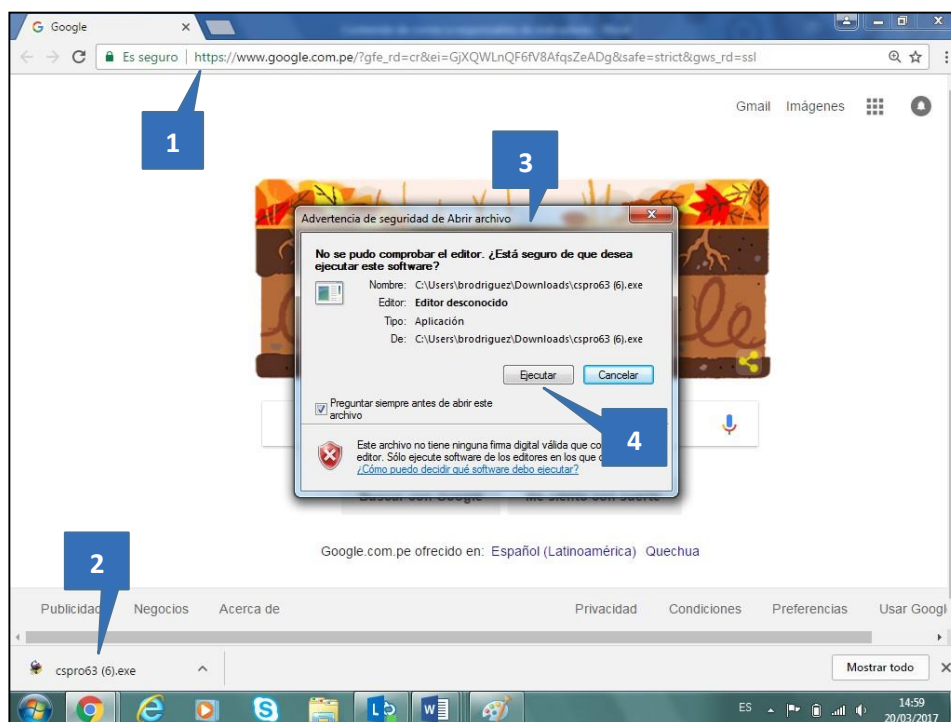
Google ×

Es seguro | https://www.google.com.pe/?gfe_rd=cr&ei=GjXQWLnQF6fV8AfqsZeADg&safe=strict&gws_rd=ssl

Gmail Imágenes

1

3

Advertencia de seguridad de Abrir archivo

No se pudo comprobar el editor. ¿Está seguro de que desea ejecutar este software?

Nombre: C:\Users\brodriguez\Downloads\cspro63 (6).exe
Editor: Editor desconocido
Tipo: Aplicación
De: C:\Users\brodriguez\Downloads\cspro63 (6).exe

Ejecutar Cancelar

Preguntar siempre antes de abrir este archivo

4

Este archivo no tiene ninguna firma digital válida que co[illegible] editor. Sólo ejecute software de los editores en los que c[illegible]
¿Cómo puedo decidir qué software debo ejecutar?

Buscar con Google Me siento con suerte

Google.com.pe ofrecido en: Español (Latinoamérica) Quechua

2

Publicidad Negocios Acerca de Privacidad Condiciones Preferencias Usar Googl

cspro63 (6).exe ^ Mostrar todo ×

ES 14:59 20/03/2017